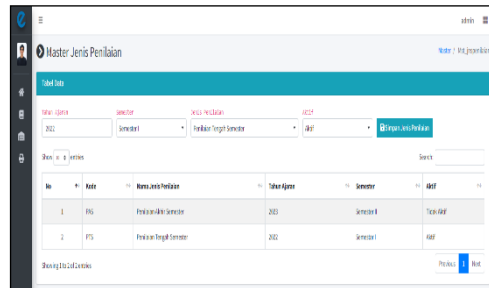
admin

Master Jenis Penilaian

Master / Mst_jenpenilaian

Tabel Data

Tahun Ajaran
2022

Semester
Semester I

Jenis Penilaian
Penilaian Tengah Semester

Aktif
Aktif

Simpan Jenis Penilaian

Show 10 entries

Search:

| No | Kode | Nama Jenis Penilaian | Tahun Ajaran | Semester | Aktif |
|---|---|---|---|---|---|
| 1 | PAS | Penilaian Akhir Semester | 2023 | Semester II | Tidak Aktif |
| 2 | PTS | Penilaian Tengah Semester | 2022 | Semester I | Aktif |

Showing 1 to 2 of 2 entries

Previous 1 Next